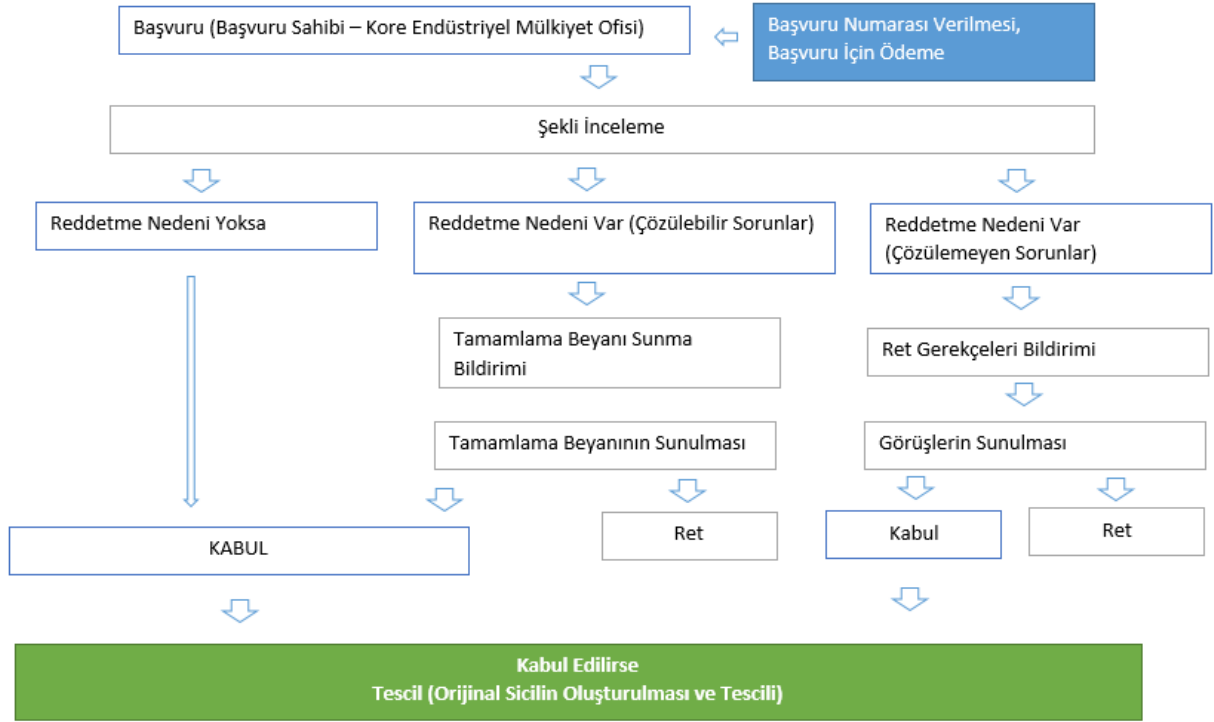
Başvuru (Başvuru Sahibi – Kore Endüstriyel Mülkiyet Ofisi)

Başvuru Numarası Verilmesi, Başvuru İçin Ödeme

Şekli İnceleme

Reddetme Nedeni Yoksa

Reddetme Nedeni Var (Çözülebilir Sorunlar)

Reddetme Nedeni Var (Çözülemeyen Sorunlar)

Tamamlama Beyanı Sunma Bildirimi

Ret Gerekçeleri Bildirimi

Tamamlama Beyanının Sunulması

Görüşlerin Sunulması

KABUL

Ret

Kabul

Ret

Kabul Edilirse
Tescil (Orijinal Sicilin Oluşturulması ve Tescili)